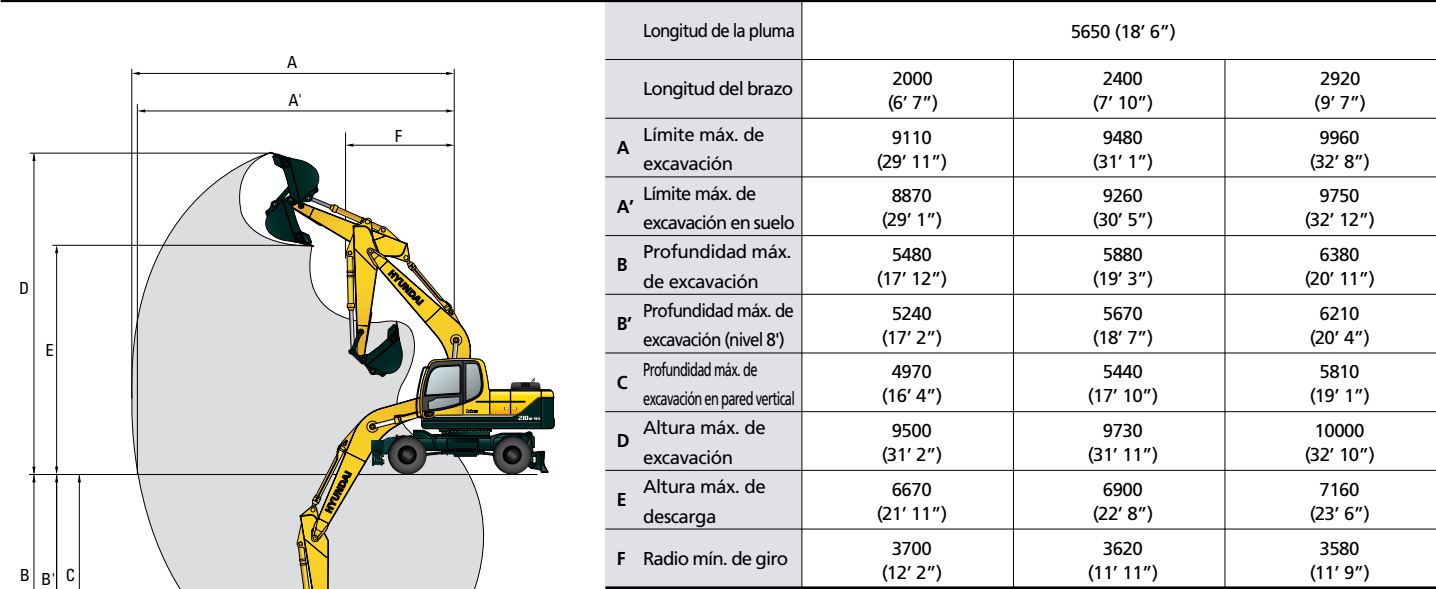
A
A'
F
D
E
B
B'
C
HYUNDAI
HYUNDAI

| | Longitud de la pluma | 5650 (18′ 6″) | | |
|---|---|---|---|---|
| | Longitud del brazo | 2000 (6′ 7″) | 2400 (7′ 10″) | 2920 (9′ 7″) |
| A | Límite máx. de excavación | 9110 (29′ 11″) | 9480 (31′ 1″) | 9960 (32′ 8″) |
| A′ | Límite máx. de excavación en suelo | 8870 (29′ 1″) | 9260 (30′ 5″) | 9750 (32′ 12″) |
| B | Profundidad máx. de excavación | 5480 (17′ 12″) | 5880 (19′ 3″) | 6380 (20′ 11″) |
| B′ | Profundidad máx. de excavación (nivel 8') | 5240 (17′ 2″) | 5670 (18′ 7″) | 6210 (20′ 4″) |
| C | Profundidad máx. de excavación en pared vertical | 4970 (16′ 4″) | 5440 (17′ 10″) | 5810 (19′ 1″) |
| D | Altura máx. de excavación | 9500 (31′ 2″) | 9730 (31′ 11″) | 10000 (32′ 10″) |
| E | Altura máx. de descarga | 6670 (21′ 11″) | 6900 (22′ 8″) | 7160 (23′ 6″) |
| F | Radio mín. de giro | 3700 (12′ 2″) | 3620 (11′ 11″) | 3580 (11′ 9″) |